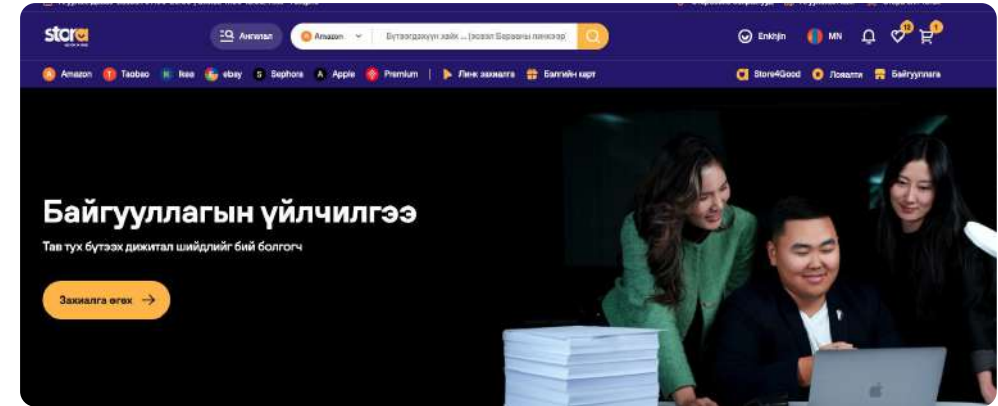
store

Ангилал

Amazon

Бүтээгдэхүүн хайх ... (эсвэл барааны линкээр

Enkhjin

MN

Amazon Taobao Ikea ebay Sephora Apple Premium | Линк захиалга Бэлгийн карт

Store4Good Лояалти Байгууллага

Байгууллагын үйлчилгээ

Тав тух бүтээх дижитал шийдлийг бий болгогч

Захиалга өгөх →